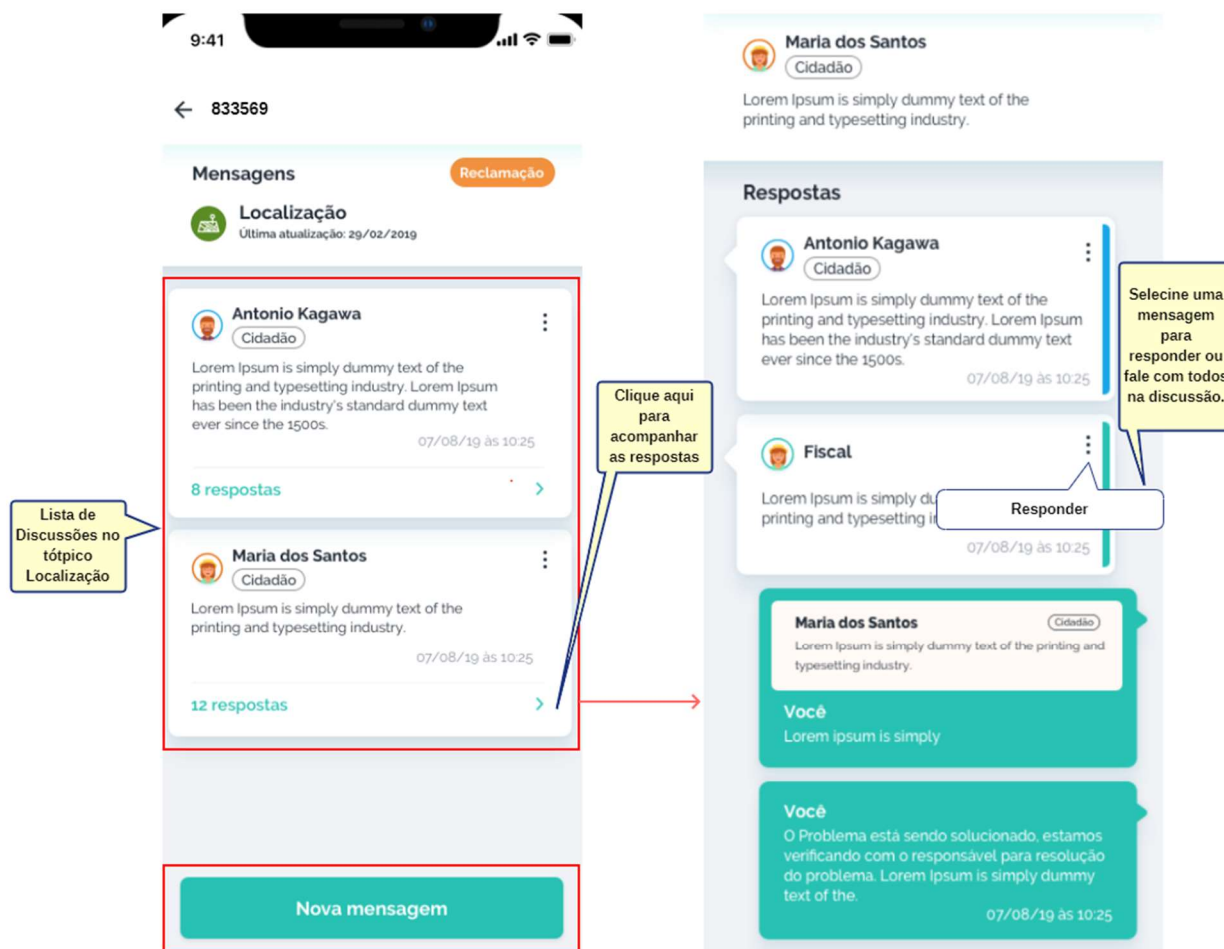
9:41

← 833569

Mensagens

Reclamação

Localização
Última atualização: 29/02/2019

Antonio Kagawa
Cidadão

Lorem Ipsum is simply dummy text of the printing and typesetting industry. Lorem Ipsum has been the industry's standard dummy text ever since the 1500s.

07/08/19 às 10:25

8 respostas

Maria dos Santos
Cidadão

Lorem Ipsum is simply dummy text of the printing and typesetting industry.

07/08/19 às 10:25

12 respostas

Nova mensagem

Lista de Discussões no tótpico Localização

Clique aqui para acompanhar as respostas

Maria dos Santos
Cidadão

Lorem Ipsum is simply dummy text of the printing and typesetting industry.

Respostas

Antonio Kagawa
Cidadão

Lorem Ipsum is simply dummy text of the printing and typesetting industry. Lorem Ipsum has been the industry's standard dummy text ever since the 1500s.

07/08/19 às 10:25

Fiscal

Lorem Ipsum is simply du printing and typesetting i

Responder

07/08/19 às 10:25

Selecine uma mensagem para responder ou fale com todos na discussão.

Maria dos Santos
Cidadão

Lorem Ipsum is simply dummy text of the printing and typesetting industry.

Você
Lorem ipsum is simply

Você
O Problema está sendo solucionado, estamos verificando com o responsável para resolução do problema. Lorem Ipsum is simply dummy text of the.

07/08/19 às 10:25